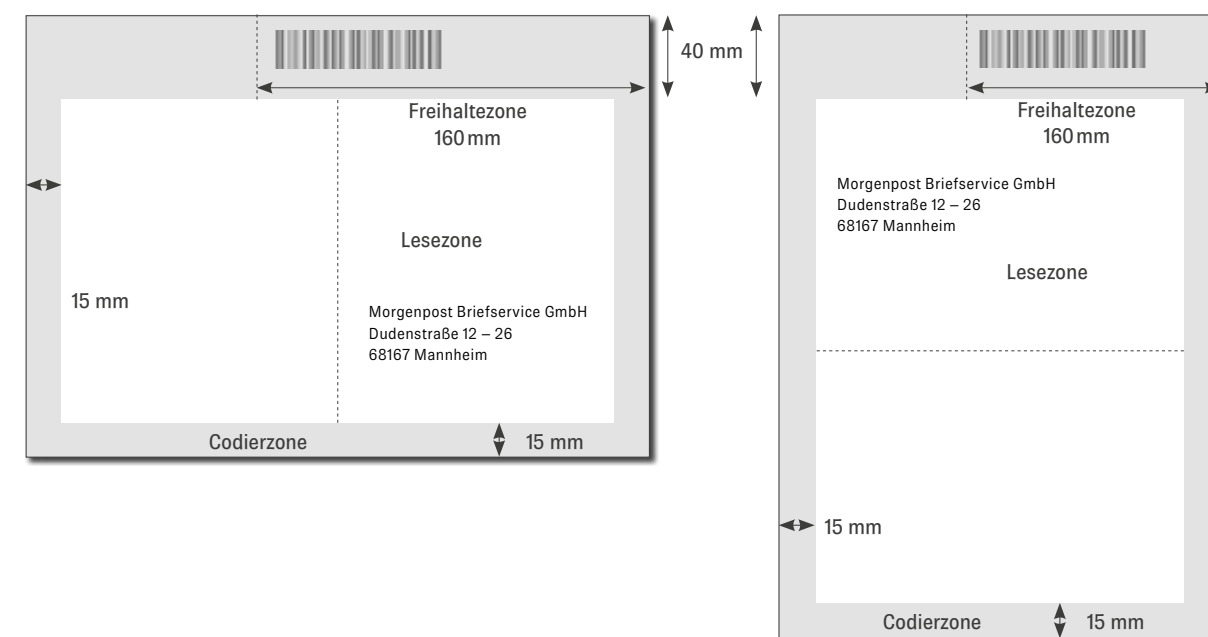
40 mm

Freihaltezone
160 mm

Lesezone

15 mm

Morgenpost Briefservice GmbH
Dudenstraße 12 – 26
68167 Mannheim

Codierzone

15 mm

Freihaltezone
160 mm

Morgenpost Briefservice GmbH
Dudenstraße 12 – 26
68167 Mannheim

Lesezone

15 mm

Codierzone

15 mm